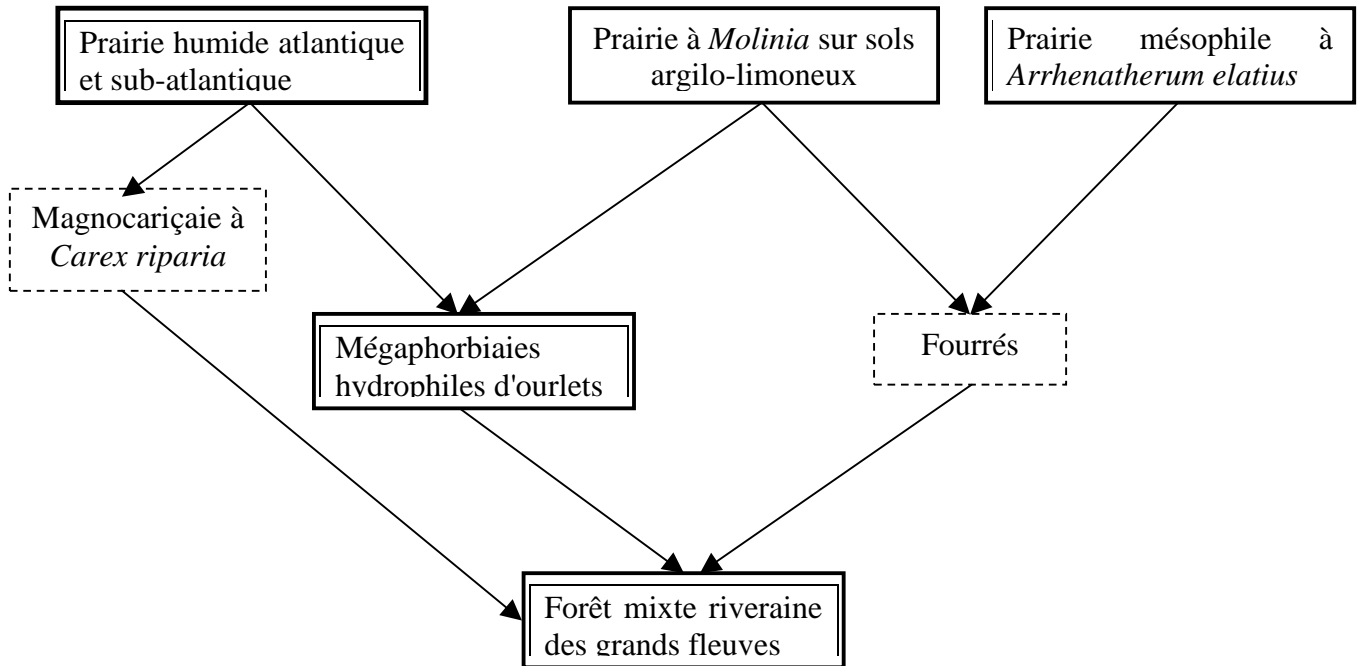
Prairie humide atlantique et sub-atlantique

Prairie à *Molinia* sur sols argilo-limoneux

Prairie mésophile à *Arrhenatherum elatius*

Magnocariçaie à *Carex riparia*

Mégaphorbiaies hydrophiles d'ourlets

Fourrés

Forêt mixte riveraine des grands fleuves